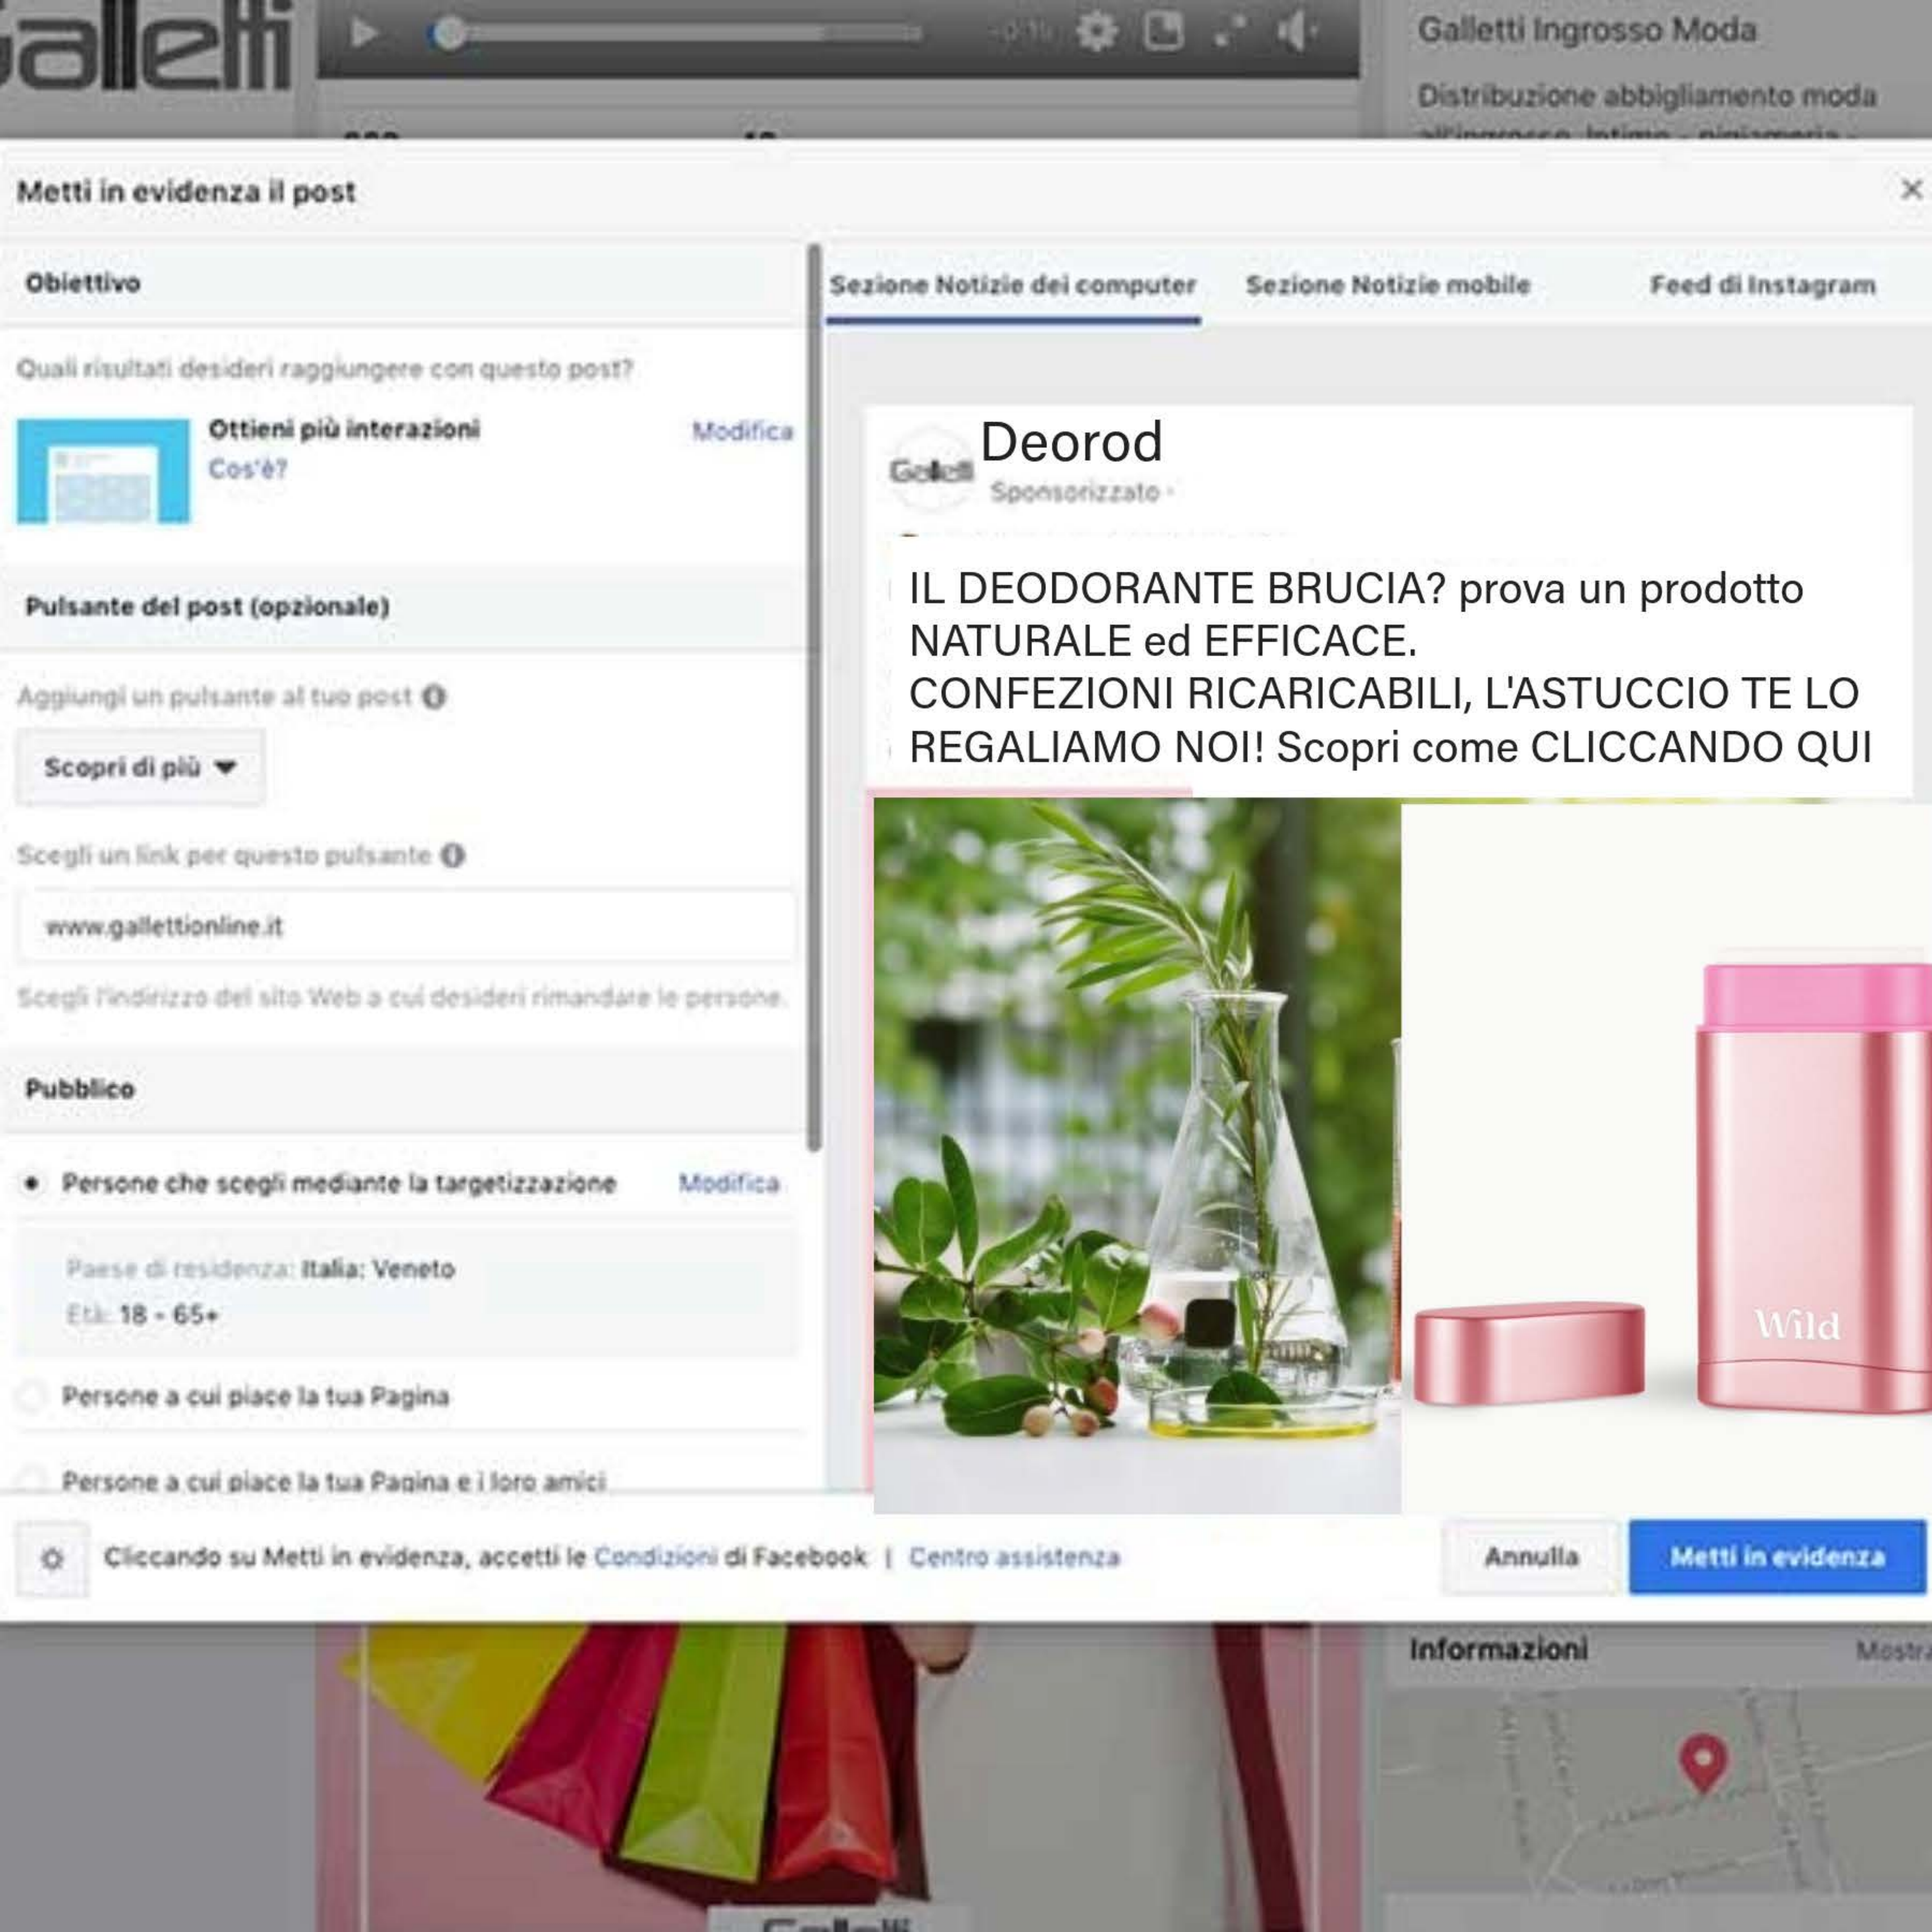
Galletti

Galletti Ingrosso Moda

Distribuzione abbigliamento moda

Metti in evidenza il post

×

Obiettivo

Quali risultati desideri raggiungere con questo post?

Ottieni più interazioni
Cos'è?

Modifica

Pulsante del post (opzionale)

Aggiungi un pulsante al tuo post

Scopri di più

Scegli un link per questo pulsante

www.gallettionline.it

Scegli l'indirizzo del sito Web a cui desideri rimandare le persone.

Pubblico

Persone che scegli mediante la targetizzazione

Modifica

Paese di residenza: Italia: Veneto
Età: 18 - 65+

Persone a cui piace la tua Pagina

Persone a cui piace la tua Pagina e i loro amici

Sezione Notizie dei computer

Sezione Notizie mobile

Feed di Instagram

Galletti

Deorod

Sponsorizzato

IL DEODORANTE BRUCIA? prova un prodotto NATURALE ed EFFICACE.
CONFEZIONI RICARICABILI, L'ASTUCCIO TE LO REGALIAMO NOI! Scopri come CLICCANDO QUI

Wild

Cliccando su Metti in evidenza, accetti le Condizioni di Facebook | Centro assistenza

Annulla

Metti in evidenza

Informazioni

Mostra